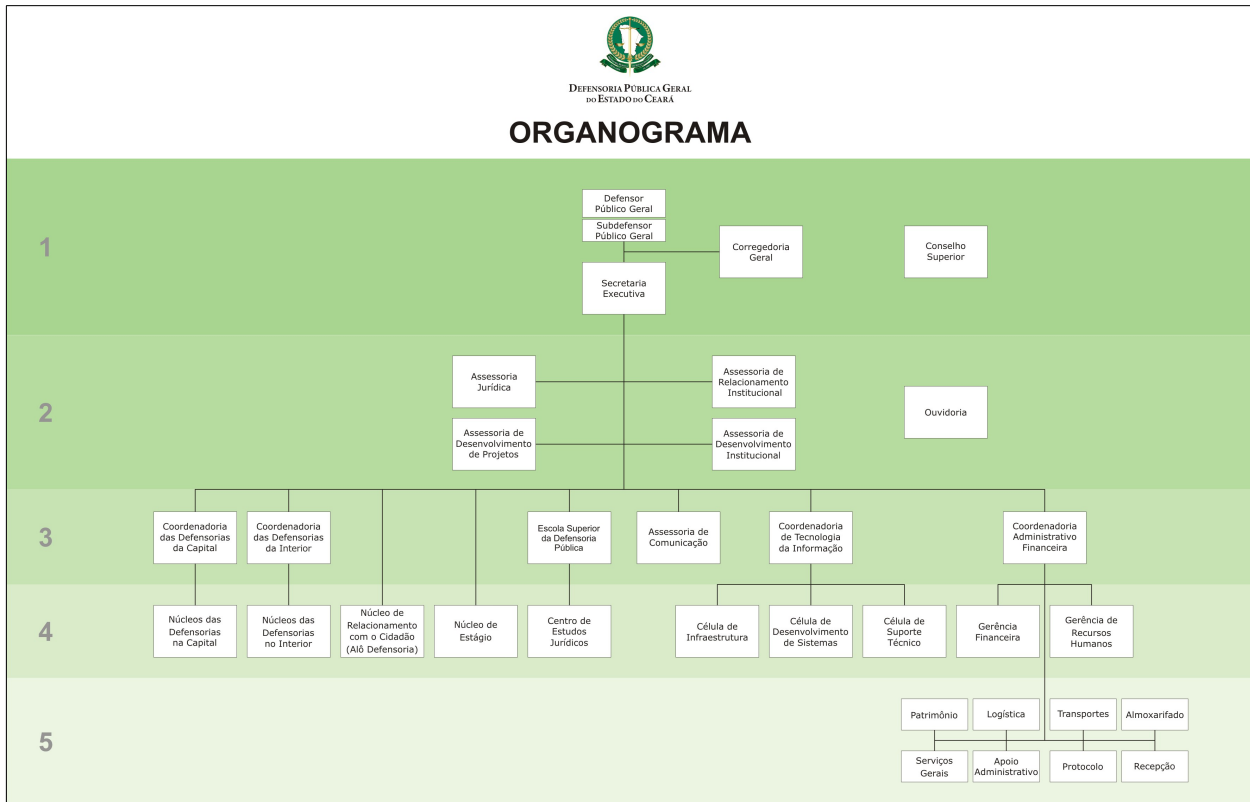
DEFENSORIA PÚBLICA GERAL
DO ESTADO DO CEARÁ

ORGANOGRAMA

1

Defensor Público Geral

Subdefensor Público Geral

Corregedoria Geral

Conselho Superior

Secretaria Executiva

2

Assessoria Jurídica

Assessoria de Relacionamento Institucional

Ouvidoria

Assessoria de Desenvolvimento de Projetos

Assessoria de Desenvolvimento Institucional

3

Coordenadoria das Defensorias da Capital

Coordenadoria das Defensorias da Interior

Escola Superior da Defensoria Pública

Assessoria de Comunicação

Coordenadoria de Tecnologia da Informação

Coordenadoria Administrativo Financeira

4

Núcleos das Defensorias na Capital

Núcleos das Defensorias no Interior

Núcleo de Relacionamento com o Cidadão (Alô Defensoria)

Núcleo de Estágio

Centro de Estudos Jurídicos

Célula de Infraestrutura

Célula de Desenvolvimento de Sistemas

Célula de Suporte Técnico

Gerência Financeira

Gerência de Recursos Humanos

5

Patrimônio

Logística

Transportes

Almoxarifado

Serviços Gerais

Apoio Administrativo

Protocolo

Recepção